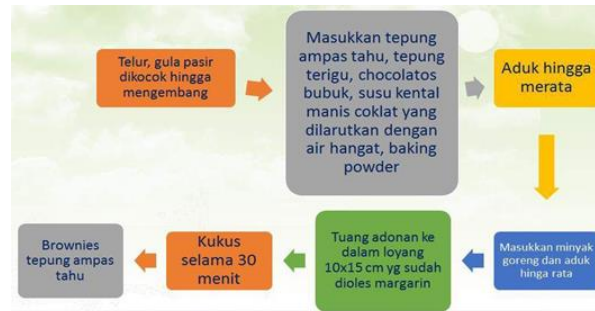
Telur, gula pasir dikocok hingga mengembang

Masukkan tepung ampas tahu, tepung terigu, chocolatos bubuk, susu kental manis coklat yang dilarutkan dengan air hangat, baking powder

Aduk hingga merata

Masukkan minyak goreng dan aduk hinga rata

Tuang adonan ke dalam loyang 10x15 cm yg sudah dioles margarin

Kukus selama 30 menit

Brownies tepung ampas tahu